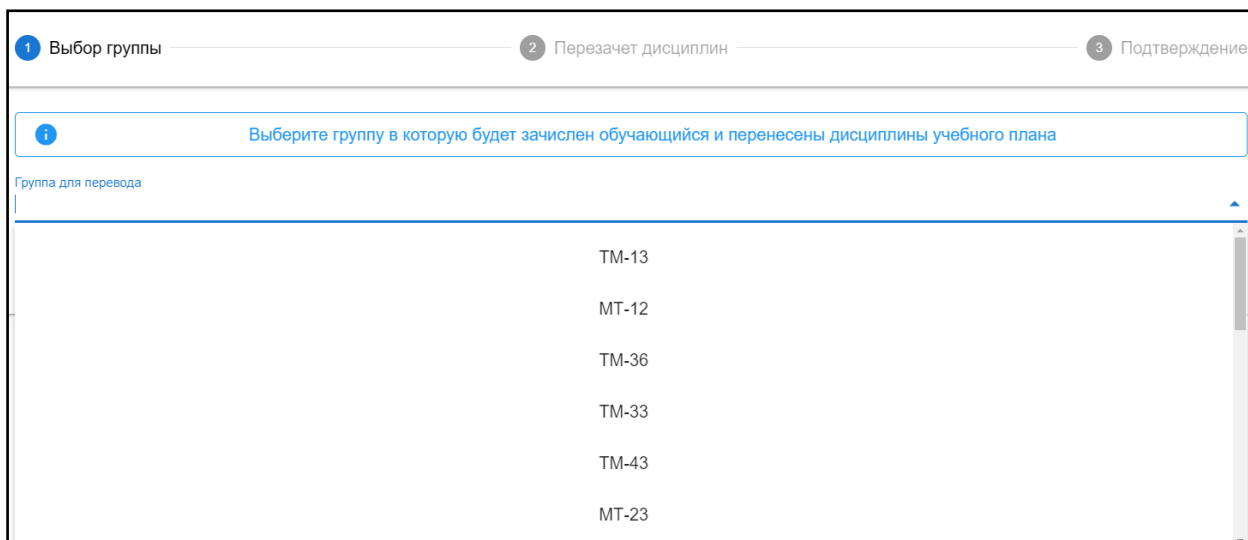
1 Выбор группы

2 Перезачет дисциплин

3 Подтверждение

Выберите группу в которую будет зачислен обучающийся и перенесены дисциплины учебного плана

Группа для перевода

ТМ-13

МТ-12

ТМ-36

ТМ-33

ТМ-43

МТ-23